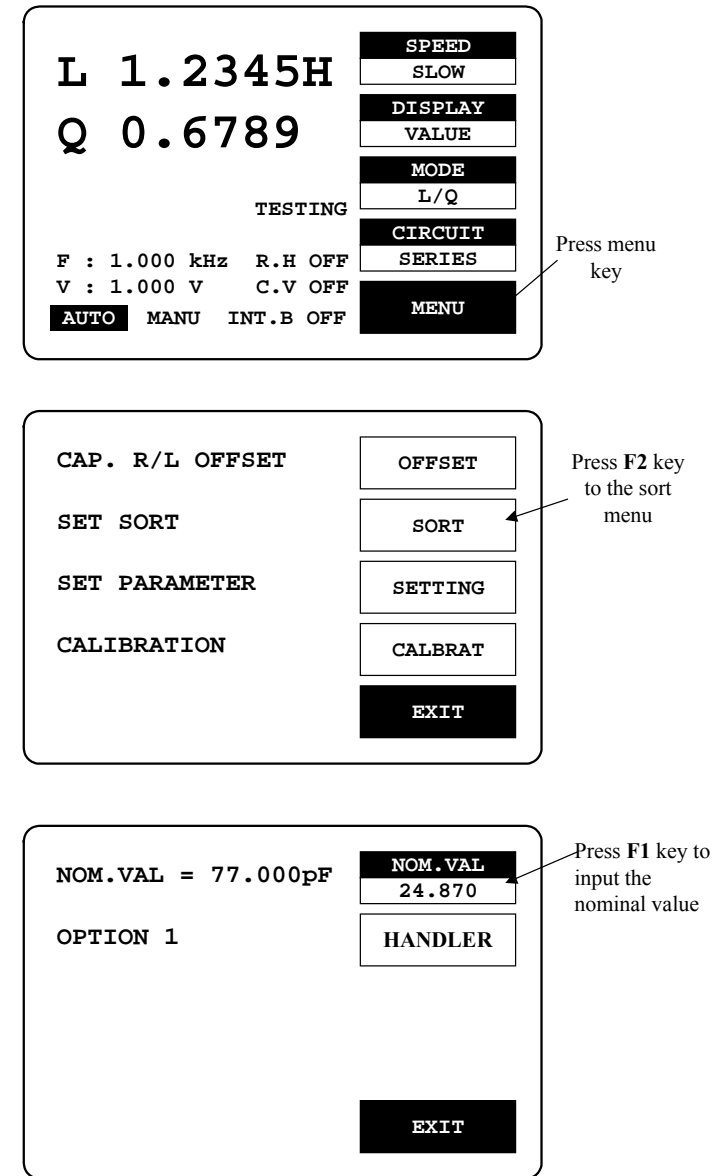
L 1.2345H
Q 0.6789

SPEED
SLOW
DISPLAY
VALUE
MODE
L/Q
TESTING
CIRCUIT
SERIES
F : 1.000 kHz R.H OFF
V : 1.000 V C.V OFF
AUTO MANU INT.B OFF
MENU

Press menu key

CAP. R/L OFFSET
OFFSET
SET SORT
SORT
SET PARAMETER
SETTING
CALIBRATION
CALBRAT
EXIT

Press **F2** key to the sort menu

NOM.VAL = 77.000pF
NOM.VAL
24.870
OPTION 1
HANDLER
EXIT

Press **F1** key to input the nominal value